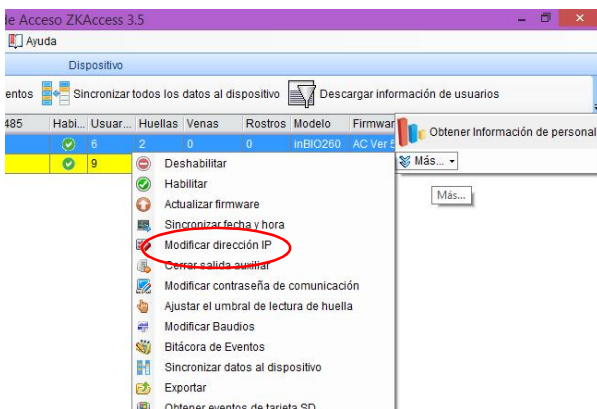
de Acceso ZKAccess 3.5

Ayuda

Dispositivo

entos | Sincronizar todos los datos al dispositivo | Descargar información de usuarios

| 485 | Habi... | Usuar... | Huellas | Venas | Rostros | Modelo | Firmwar |
|---|---|---|---|---|---|---|---|
| | | 6 | 2 | 0 | 0 | inBIO260 | AC Ver 5 |
| | | 9 | | | | | |

Obtener Información de personal

Más... ▾

Más...

Deshabilitar
Habilitar
Actualizar firmware
Sincronizar fecha y hora
Modificar dirección IP
Cerrar salida auxiliar
Modificar contraseña de comunicación
Ajustar el umbral de lectura de huella
Modificar Baudios
Bitácora de Eventos
Sincronizar datos al dispositivo
Exportar
Obtener eventos de tarjeta SD